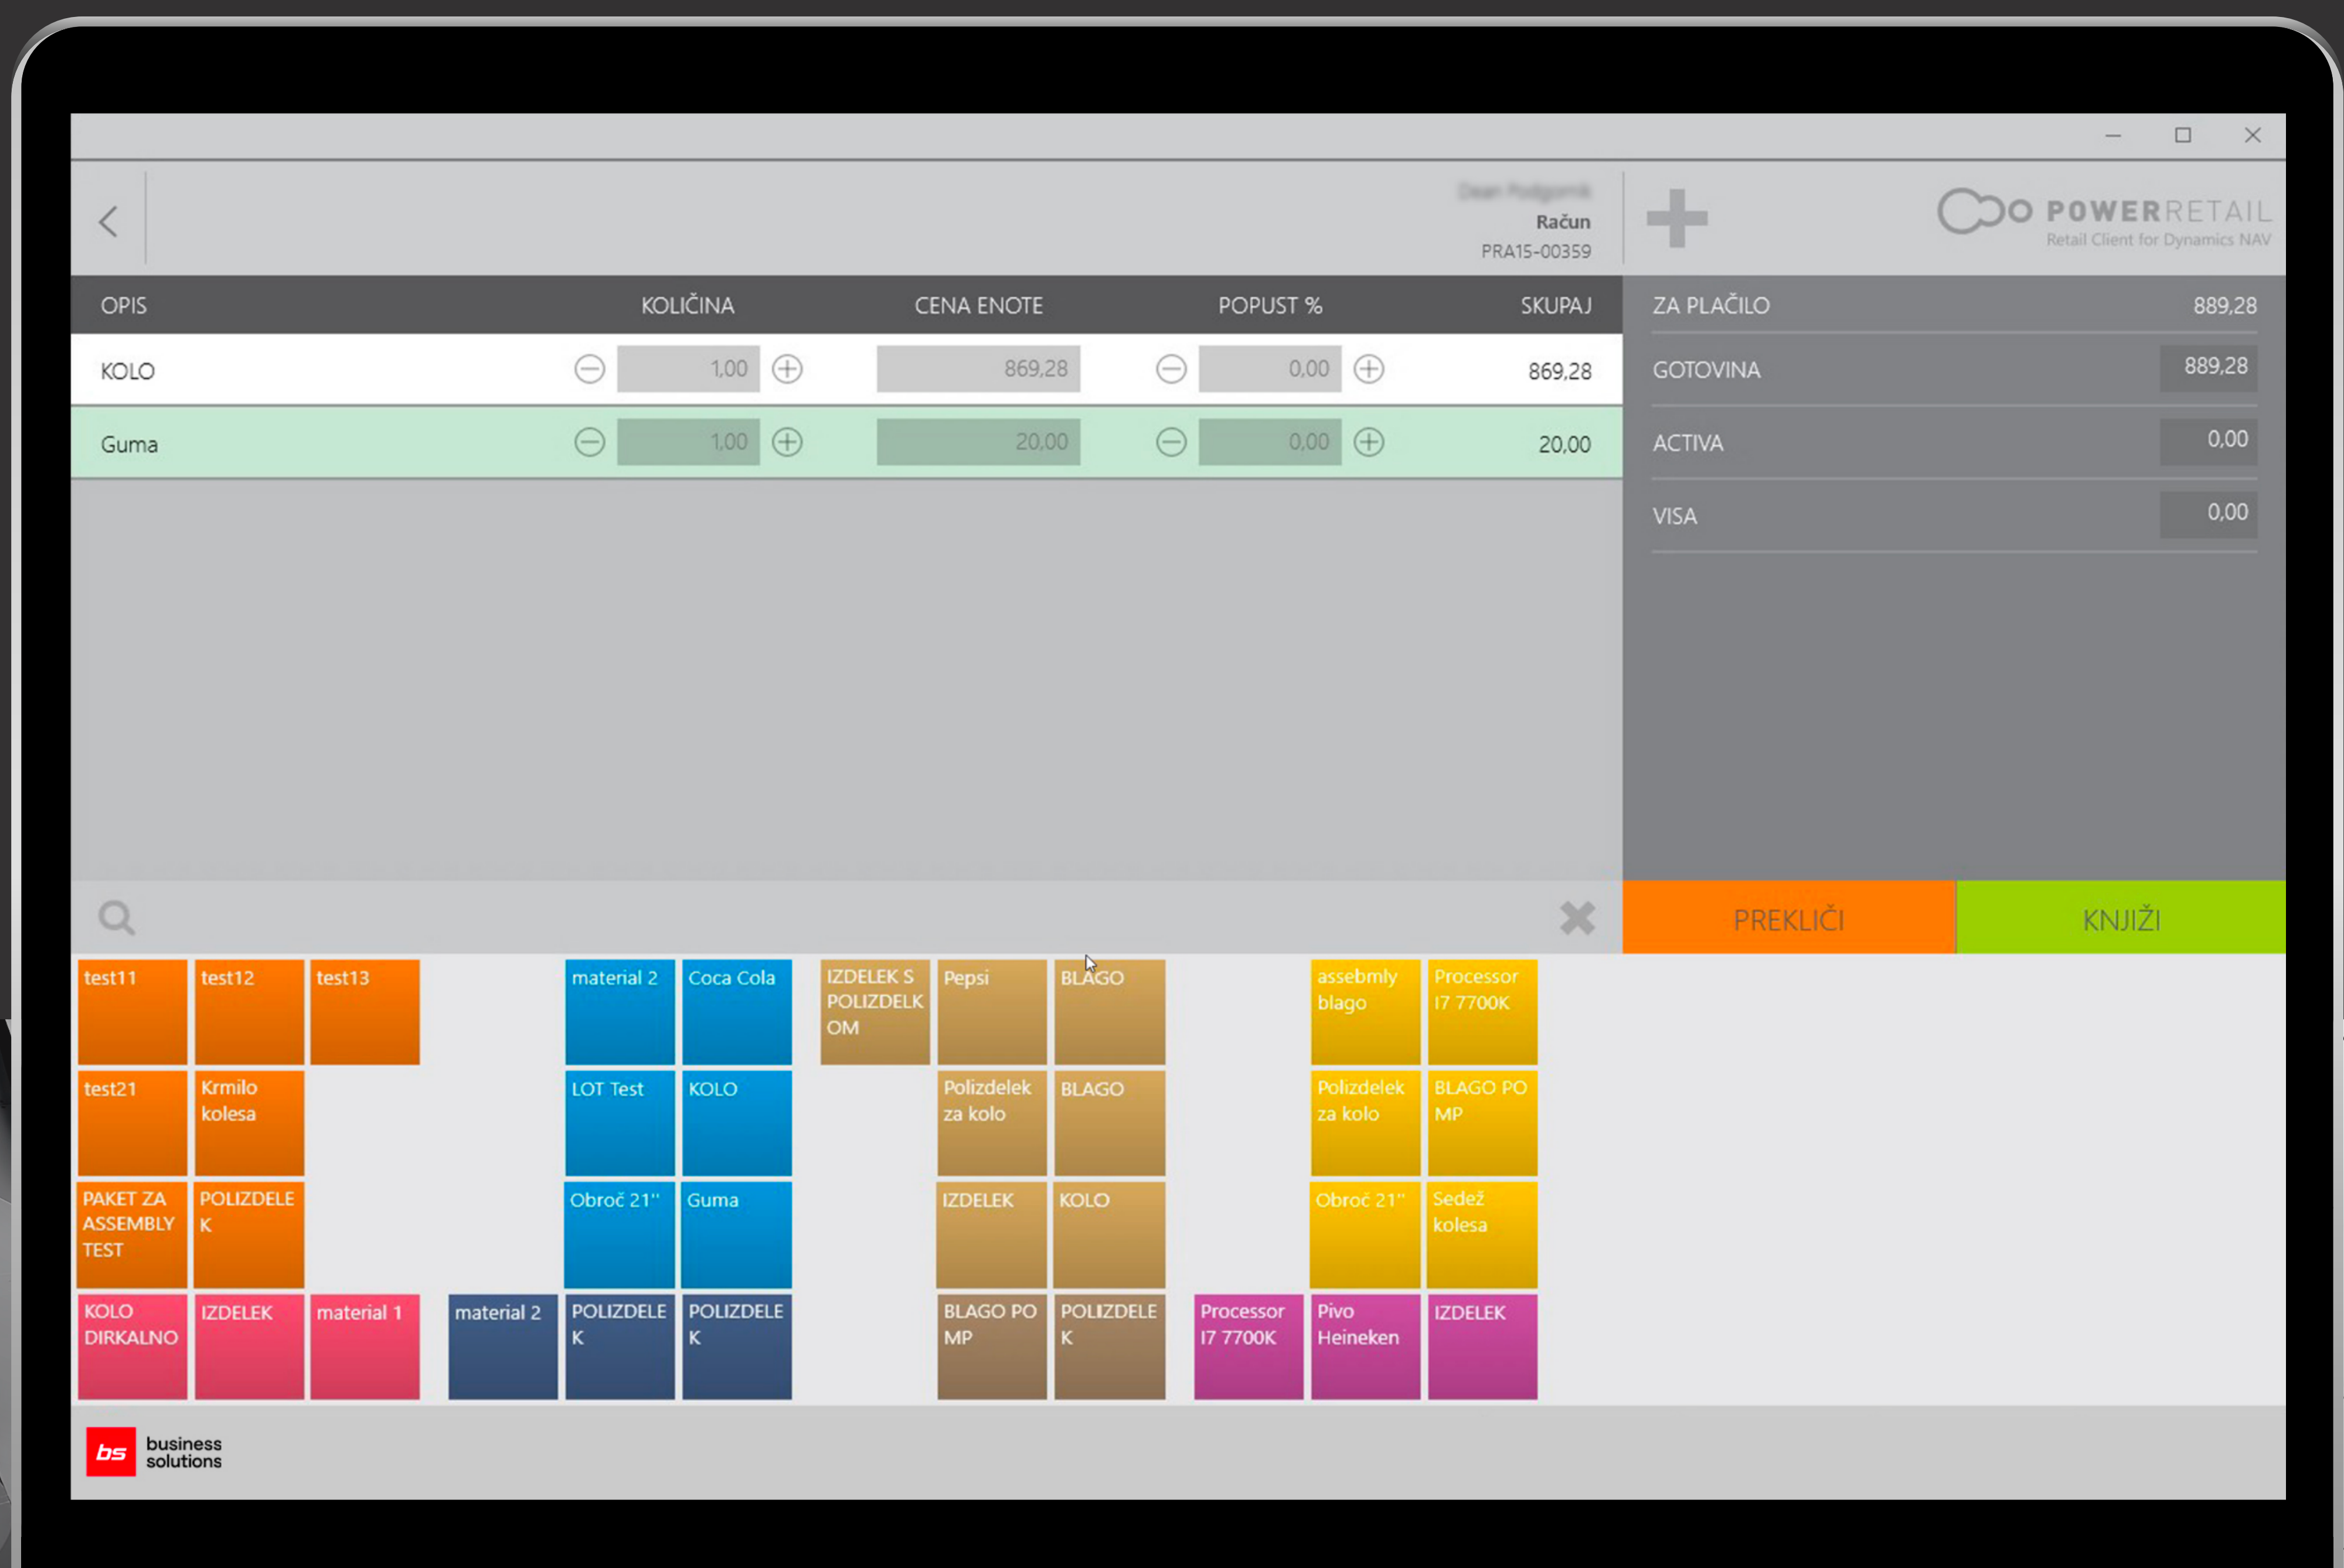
Dean Podgornik
Račun
PRA15-00359

POWERRETAIL
Retail Client for Dynamics NAV

| OPIS | KOLIČINA | CENA ENOTE | POPUST % | SKUPAJ |
|---|---|---|---|---|
| KOLO | 1,00 | 869,28 | 0,00 | 869,28 |
| Guma | 1,00 | 20,00 | 0,00 | 20,00 |

| ZA PLAČILO | 889,28 |
|---|---|
| GOTOVINA | 889,28 |
| ACTIVA | 0,00 |
| VISA | 0,00 |

PREKLIČI
KNJIŽI

test11
test12
test13
material 2
Coca Cola
IZDELEK S POLIZDELKOM
Pepsi
BLAGO
assebmly blago
Processor I7 7700K
test21
Krmilo kolesa
LOT Test
KOLO
Polizdelek za kolo
BLAGO
Polizdelek za kolo
BLAGO PO MP
PAKET ZA ASSEMBLY TEST
POLIZDELEK
Obroč 21''
Guma
IZDELEK
KOLO
Obroć 21''
Sedež kolesa
KOLO DIRKALNO
IZDELEK
material 1
material 2
POLIZDELEK
POLIZDELEK
BLAGO PO MP
POLIZDELEK
Processor I7 7700K
Pivo Heineken
IZDELEK

bs business solutions